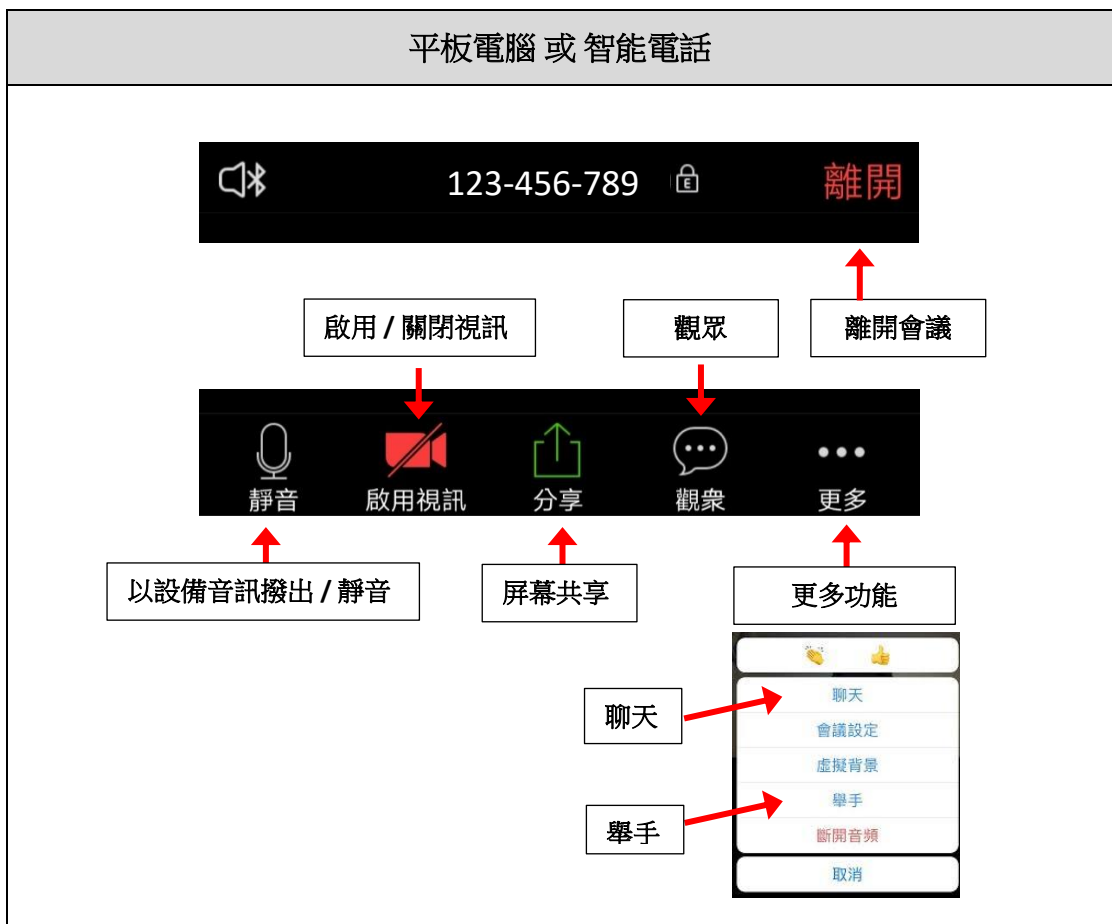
平板電腦 或 智能電話

123-456-789

離開

離開會議

啟用 / 關閉視訊

觀眾

靜音

啟用視訊

分享

觀衆

更多

以設備音訊撥出 / 靜音

屏幕共享

更多功能

聊天

會議設定

虛擬背景

舉手

斷開音頻

取消

聊天

舉手